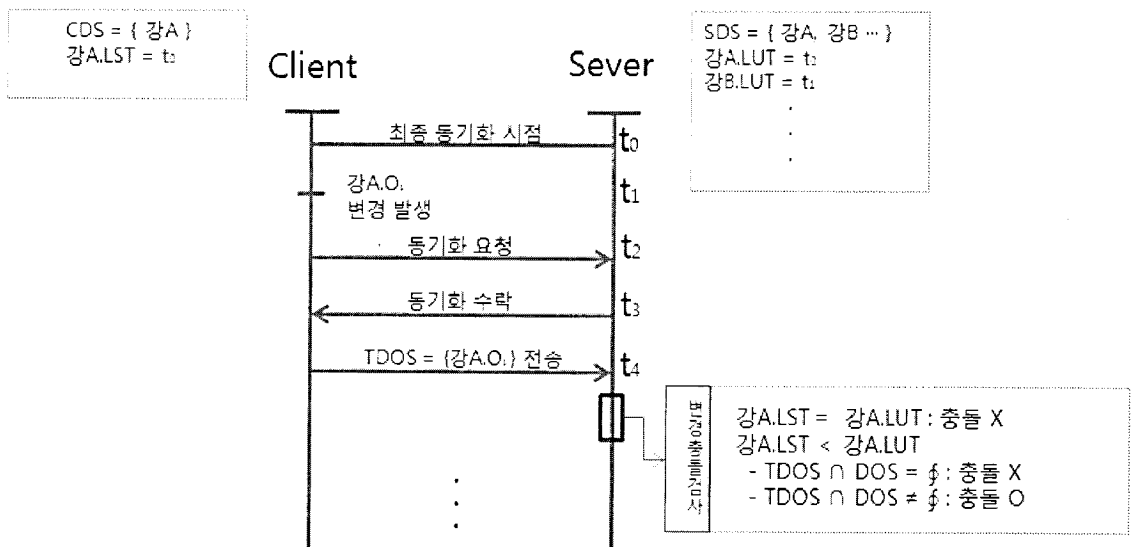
CDS = { 강A }
강A.LST = $t_0$

Client

Sever

SDS = { 강A, 강B … }
강A.LUT = $t_2$
강B.LUT = $t_1$
·
·
·

최종 동기화 시점

$t_0$

강A.$O_1$
변경 발생

$t_1$

동기화 요청

$t_2$

동기화 수락

$t_3$

TDOS = {강A.$O_1$} 전송

$t_4$

변경충돌검사

강A.LST = 강A.LUT : 충돌 X
강A.LST < 강A.LUT
- TDOS ∩ DOS = ∮ : 충돌 X
- TDOS ∩ DOS ≠ ∮ : 충돌 O

·
·
·